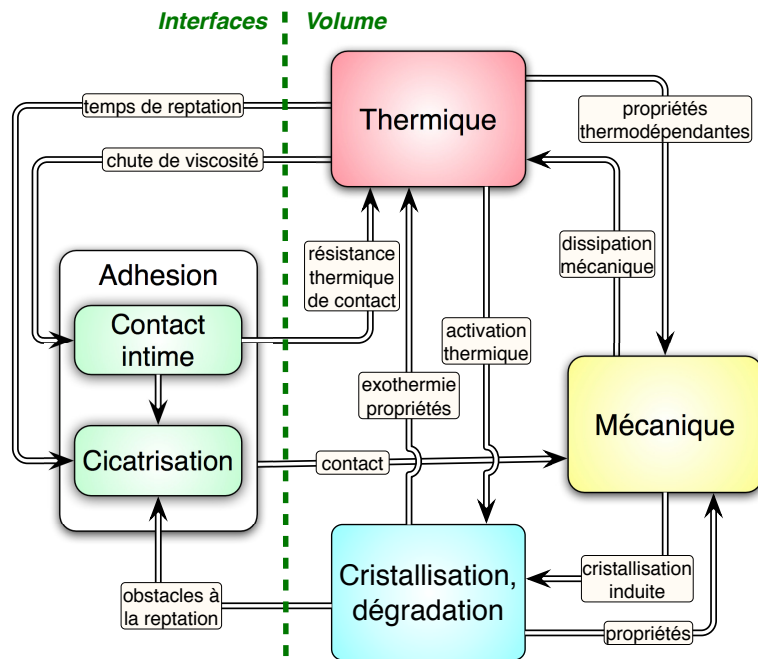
Interfaces
Volume

Thermique

temps de reptation
chute de viscosité
propriétés thermodépendantes

Adhesion
Contact intime
Cicatrisation

résistance thermique de contact
dissipation mécanique
activation thermique
exothermie propriétés

contact
Mécanique

obstacles à la reptation
Cristallisation, dégradation
cristallisation induite
propriétés